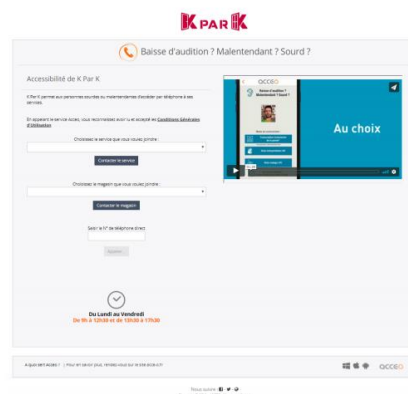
K PAR K

Baisse d'audition ? Malentendant ? Sourd ?

Accessibilité de K Par K

K Par K permet aux personnes sourdes ou malentendantes d'accéder par téléphone à ses services.

En appuyant le service accès, vous reconnaissez avoir lu et accepté les Conditions Générales d'Utilisation

Choisissez le service que vous voulez joindre :

Contacter le service

Choisissez le magasin que vous voulez joindre :

Contacter le magasin

Saisir le N° de téléphone direct :

Appeler

acceo

Au choix

Du Lundi au Vendredi
De 9h à 12h30 et de 13h30 à 17h30

A quoi sert Acceo ? | Pour en savoir plus, rendez-vous sur le site acceo.fr

acceo

Nous suivre :